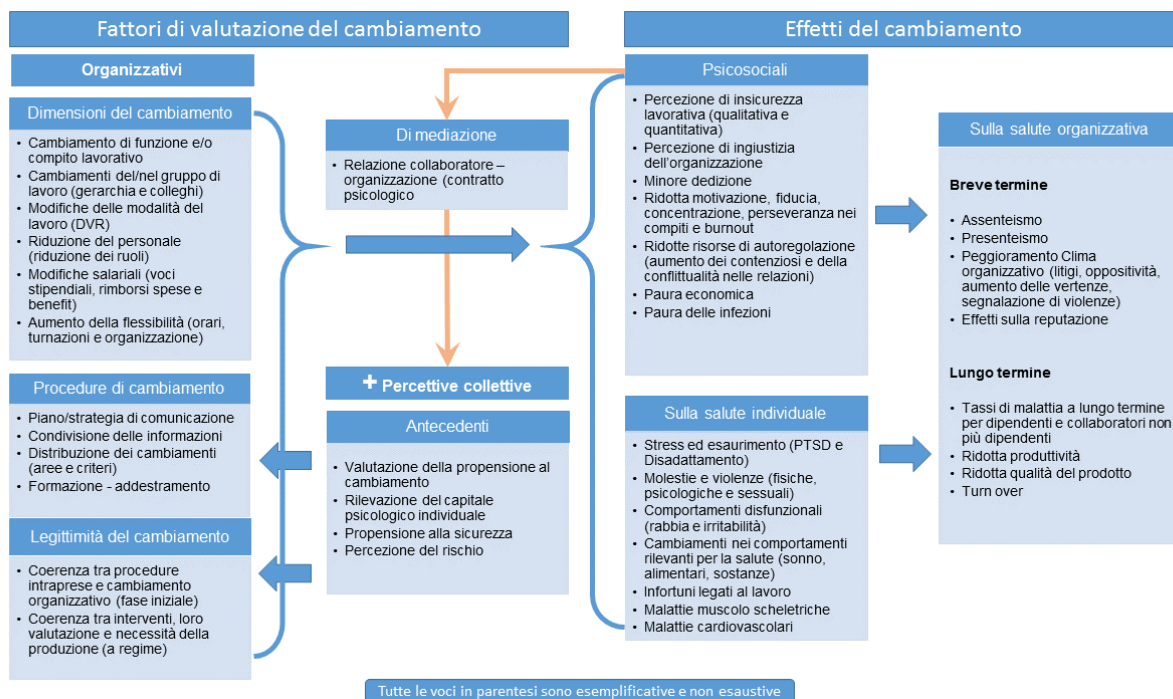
Fattori di valutazione del cambiamento

Organizzativi

Dimensioni del cambiamento

- Cambiamento di funzione e/o compito lavorativo
- Cambiamenti del/nel gruppo di lavoro (gerarchia e colleghi)
- Modifiche delle modalità del lavoro (DVR)
- Riduzione del personale (riduzione dei ruoli)
- Modifiche salariali (voci stipendiali, rimborsi spese e benefit)
- Aumento della flessibilità (orari, turnazioni e organizzazione)

Procedure di cambiamento

- Piano/strategia di comunicazione
- Condivisione delle informazioni
- Distribuzione dei cambiamenti (aree e criteri)
- Formazione - addestramento

Legittimità del cambiamento

- Coerenza tra procedure intraprese e cambiamento organizzativo (fase iniziale)
- Coerenza tra interventi, loro valutazione e necessità della produzione (a regime)

Di mediazione

- Relazione collaboratore – organizzazione (contratto psicologico

+ Percettive collettive

Antecedenti

- Valutazione della propensione al cambiamento
- Rilevazione del capitale psicologico individuale
- Propensione alla sicurezza
- Percezione del rischio

Effetti del cambiamento

Psicosociali

- Percezione di insicurezza lavorativa (qualitativa e quantitativa)
- Percezione di ingiustizia dell'organizzazione
- Minore dedizione
- Ridotta motivazione, fiducia, concentrazione, perseveranza nei compiti e burnout
- Ridotte risorse di autoregolazione (aumento dei contenziosi e della conflittualità nelle relazioni)
- Paura economica
- Paura delle infezioni

Sulla salute individuale

- Stress ed esaurimento (PTSD e Disadattamento)
- Molestie e violenze (fisiche, psicologiche e sessuali)
- Comportamenti disfunzionali (rabbia e irritabilità)
- Cambiamenti nei comportamenti rilevanti per la salute (sonno, alimentari, sostanze)
- Infortuni legati al lavoro
- Malattie muscolo scheletriche
- Malattie cardiovascolari

Sulla salute organizzativa

Breve termine

- Assenteismo
- Presenteismo
- Peggioramento Clima organizzativo (litigi, oppositività, aumento delle vertenze, segnalazione di violenze)
- Effetti sulla reputazione

Lungo termine

- Tassi di malattia a lungo termine per dipendenti e collaboratori non più dipendenti
- Ridotta produttività
- Ridotta qualità del prodotto
- Turn over

Tutte le voci in parentesi sono esemplificative e non esaustive